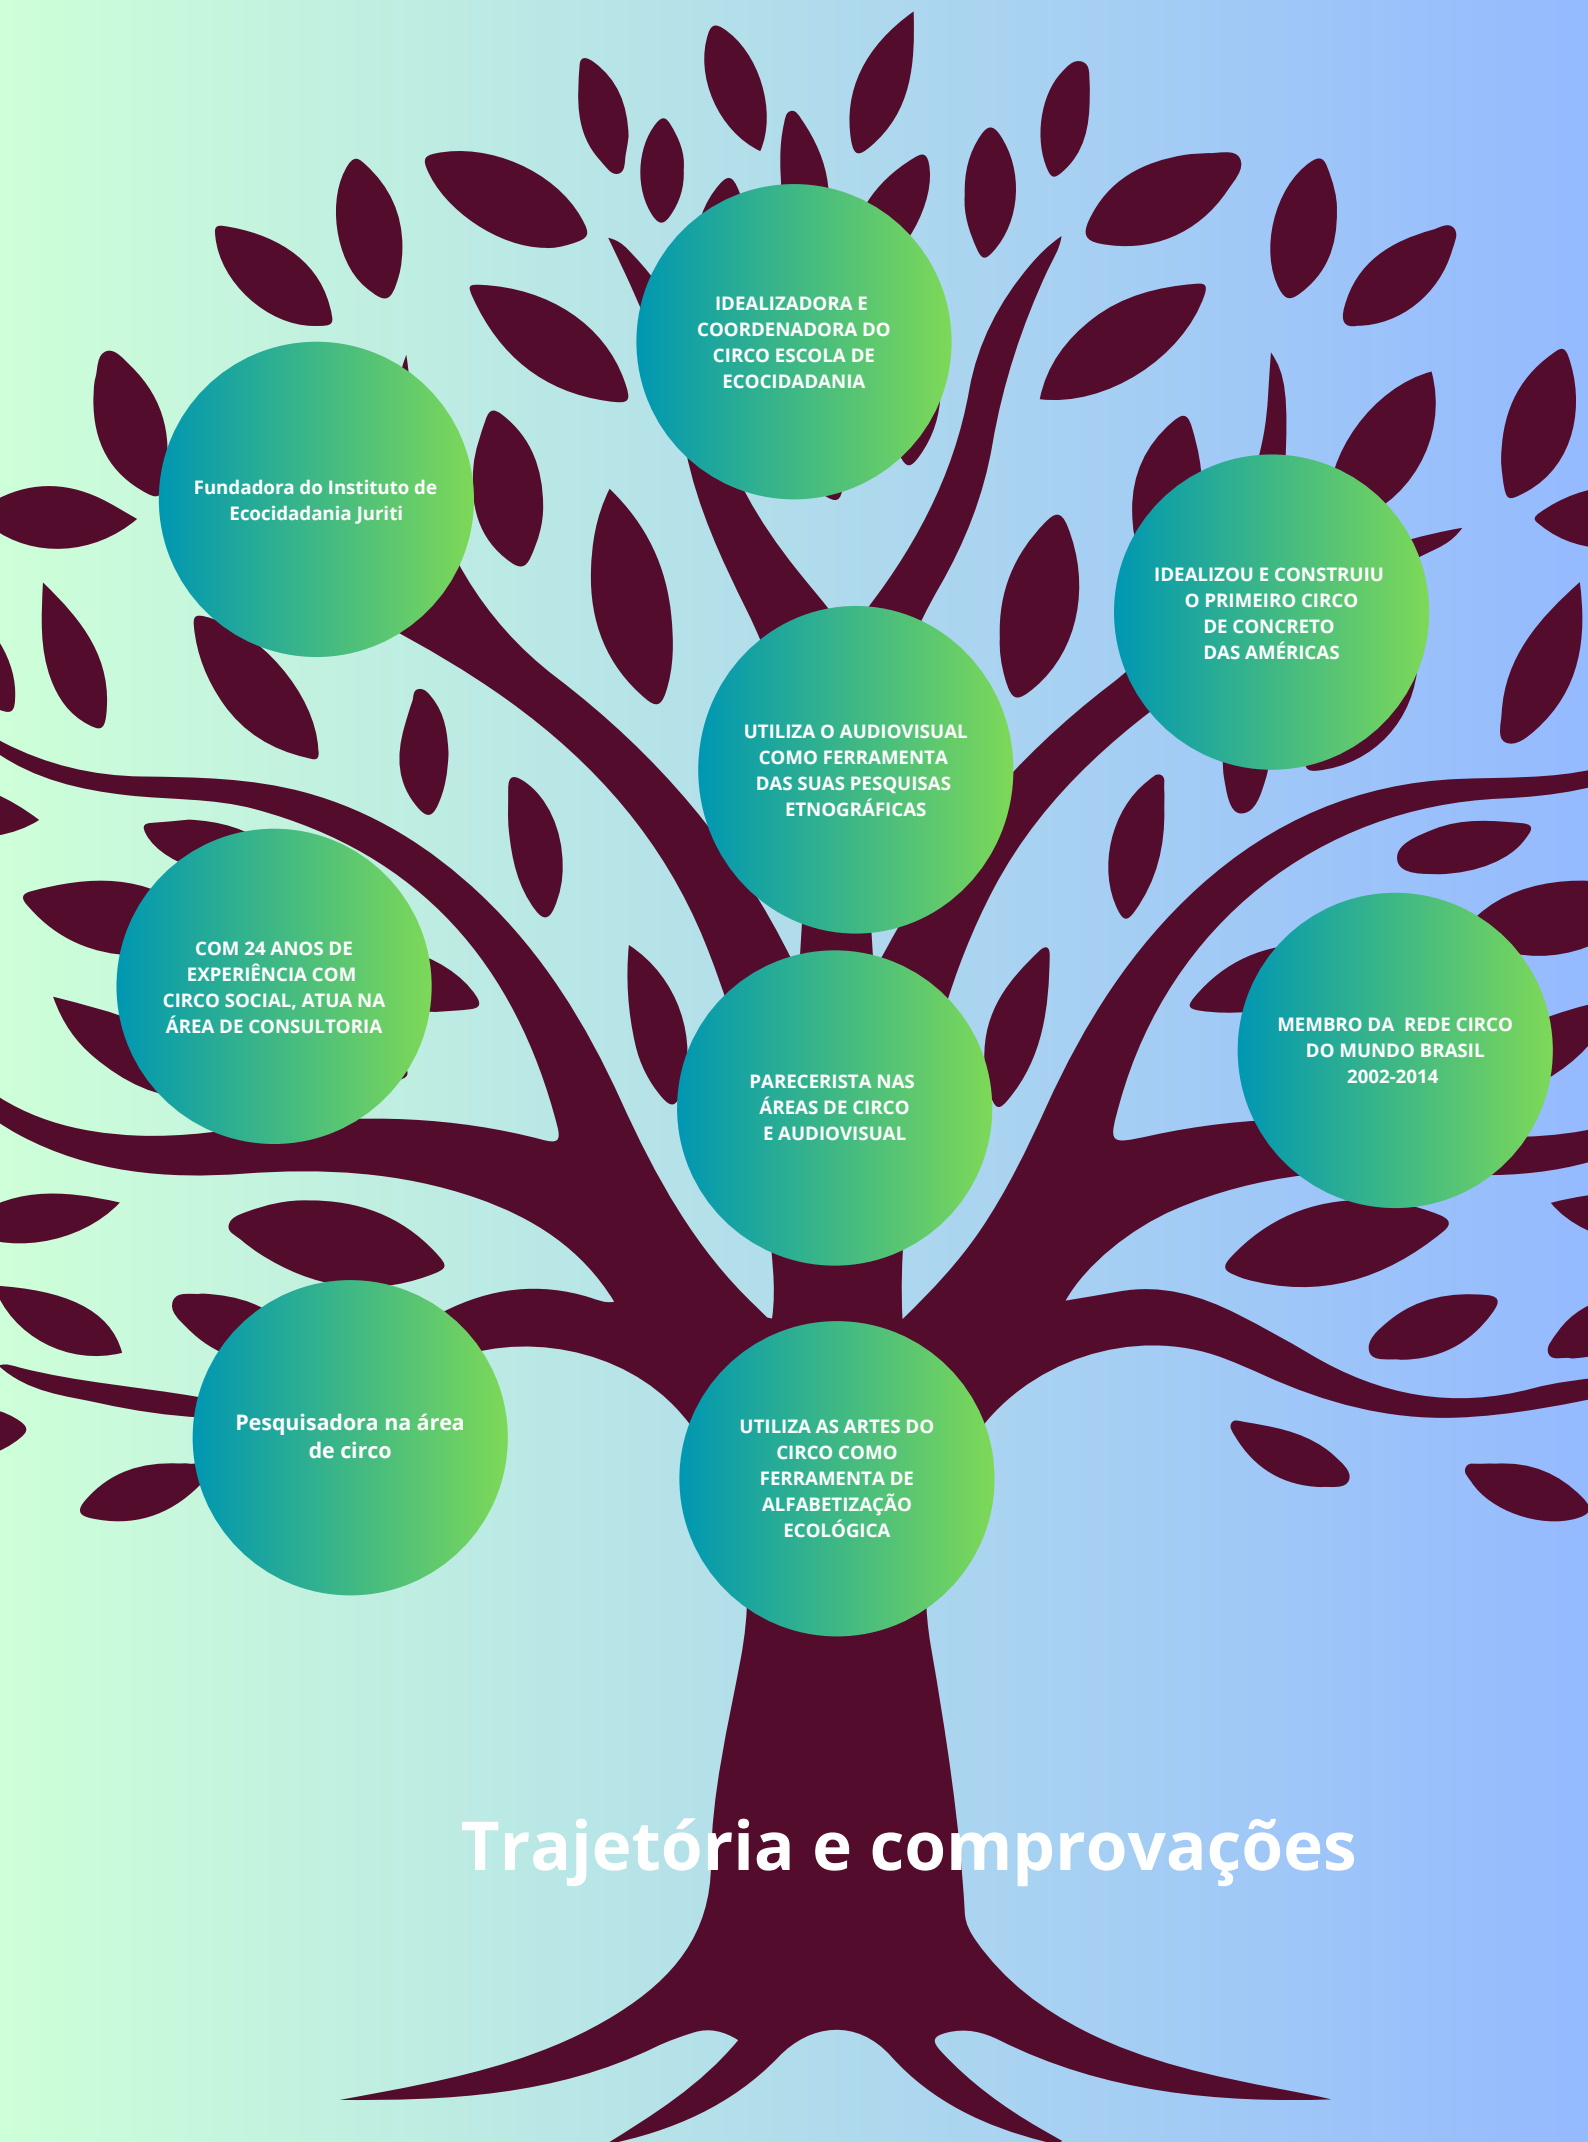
IDEALIZADORA E COORDENADORA DO CIRCO ESCOLA DE ECOCIDADANIA

Fundadora do Instituto de Ecocidadania Juriti

IDEALIZOU E CONSTRUIU O PRIMEIRO CIRCO DE CONCRETO DAS AMÉRICAS

UTILIZA O AUDIOVISUAL COMO FERRAMENTA DAS SUAS PESQUISAS ETNOGRÁFICAS

COM 24 ANOS DE EXPERIÊNCIA COM CIRCO SOCIAL, ATUA NA ÁREA DE CONSULTORIA

MEMBRO DA REDE CIRCO DO MUNDO BRASIL 2002-2014

PARECERISTA NAS ÁREAS DE CIRCO E AUDIOVISUAL

Pesquisadora na área de circo

UTILIZA AS ARTES DO CIRCO COMO FERRAMENTA DE ALFABETIZAÇÃO ECOLÓGICA

Trajetória e comprovações